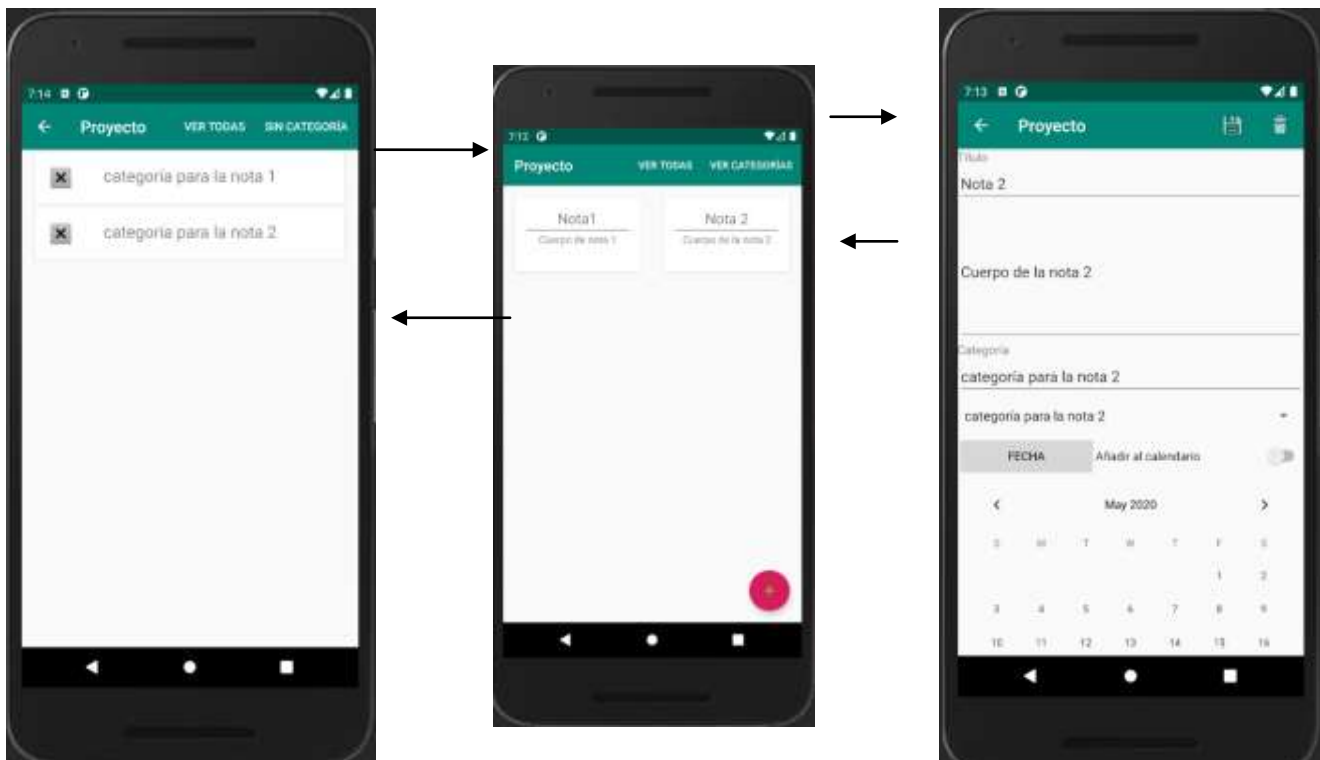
7:14

Proyecto VER TODAS SIN CATEGORÍA

categoria para la nota 1

categoria para la nota 2

7:12

Proyecto VER TODAS VER CATEGORÍAS

Nota1
Cuerpo de nota 1

Nota 2
Cuerpo de la nota 2

+

7:13

Proyecto

Título
Nota 2

Cuerpo de la nota 2

Categoria
categoría para la nota 2

categoria para la nota 2

FECHA Añadir al calendario

May 2020

| S | M | T | W | T | F | S |
|---|---|---|---|---|---|---|
| | | | | | 1 | 2 |
| 3 | 4 | 5 | 6 | 7 | 8 | 9 |
| 10 | 11 | 12 | 13 | 14 | 15 | 16 |